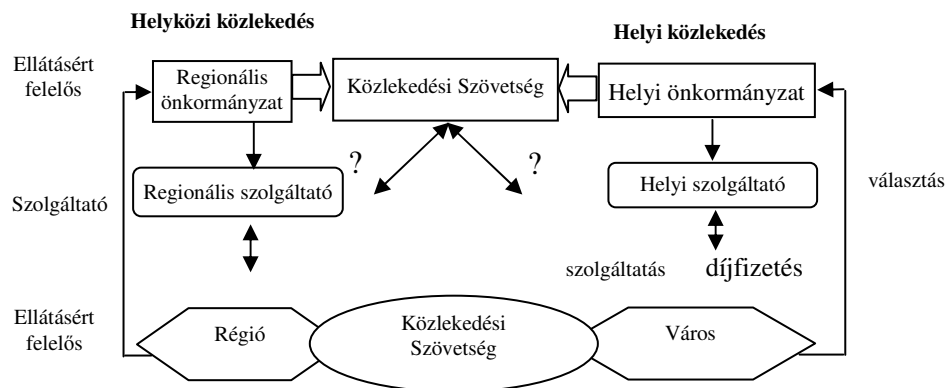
Helyközi közlekedés

Helyi közlekedés

Ellátásért felelős

Regionális önkormányzat

Közlekedési Szövetség

Helyi önkormányzat

?

?

Szolgáltató

Regionális szolgáltató

Helyi szolgáltató

választás

szolgáltatás

díjfizetés

Ellátásért felelős

Régió

Közlekedési Szövetség

Város